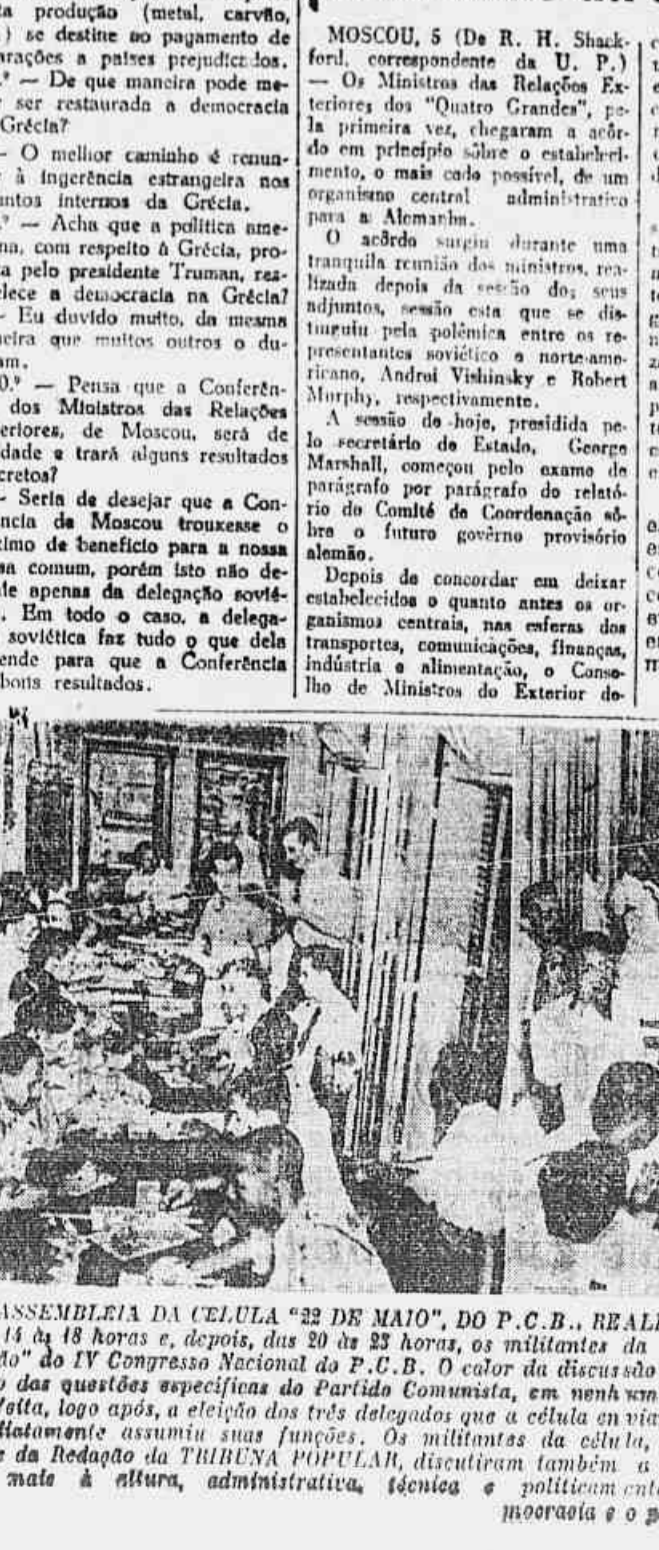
a produção (metal, carvão, ) se destine ao pagamento de rações a países prejudicados.
° — De que maneira pode ser restaurada a democracia Grécia?
— O melhor caminho é renunciar à ingerência estrangeira nos assuntos internos da Grécia.
° — Acha que a política americana, com respeito à Grécia, proposta pelo presidente Truman, restabelece a democracia na Grécia?
— Eu duvido muito, da mesma maneira que muitos outros o duvidam.
0.° — Pensa que a Conferência dos Ministros das Relações Exteriores, de Moscou, será de utilidade e trará alguns resultados concretos?
— Seria de desejar que a Conferência de Moscou trouxesse o máximo de benefício para a nossa causa comum, porém isto não depende apenas da delegação soviética. Em todo o caso, a delegação soviética faz tudo o que dela depende para que a Conferência bons resultados.

MOSCOU, 5 (De R. H. Shackford, correspondente da U. P.) — Os Ministros das Relações Exteriores dos "Quatro Grandes", pela primeira vez, chegaram a acôrdo em princípio sôbre o estabelecimento, o mais cedo possível, de um organismo central administrativo para a Alemanha.
O acôrdo surgiu durante uma tranquila reunião dos ministros, realizada depois da sessão dos seus adjuntos, sessão esta que se distinguiu pela polêmica entre os representantes soviético e norte-americano, Andrei Vishinsky e Robert Murphy, respectivamente.
A sessão de hoje, presidida pelo secretário de Estado, George Marshall, começou pelo exame de parágrafo por parágrafo do relatório do Comité de Coordenação sôbre o futuro govêrno provisório alemão.
Depois de concordar em deixar estabelecidos o quanto antes os organismos centrais, nas esferas dos transportes, comunicações, finanças, indústria e alimentação, o Conselho de Ministros do Exterior de-

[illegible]

ASSEMBLEIA DA CELULA "22 DE MAIO", DO P.C.B., REAL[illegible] 14 às 18 horas e, depois, das 20 às 23 horas, os militantes da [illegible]ão" do IV Congresso Nacional do P.C.B. O calor da discussão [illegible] das questões específicas do Partido Comunista, em nenhum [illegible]Feita, logo após, a eleição dos três delegados que a célula enviará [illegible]diatamente assumiu suas funções. Os militantes da célula, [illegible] da Redação da TRIBUNA POPULAR, discutiram também a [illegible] mais à altura, administrativa, técnica e política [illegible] mocracia e o p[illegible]